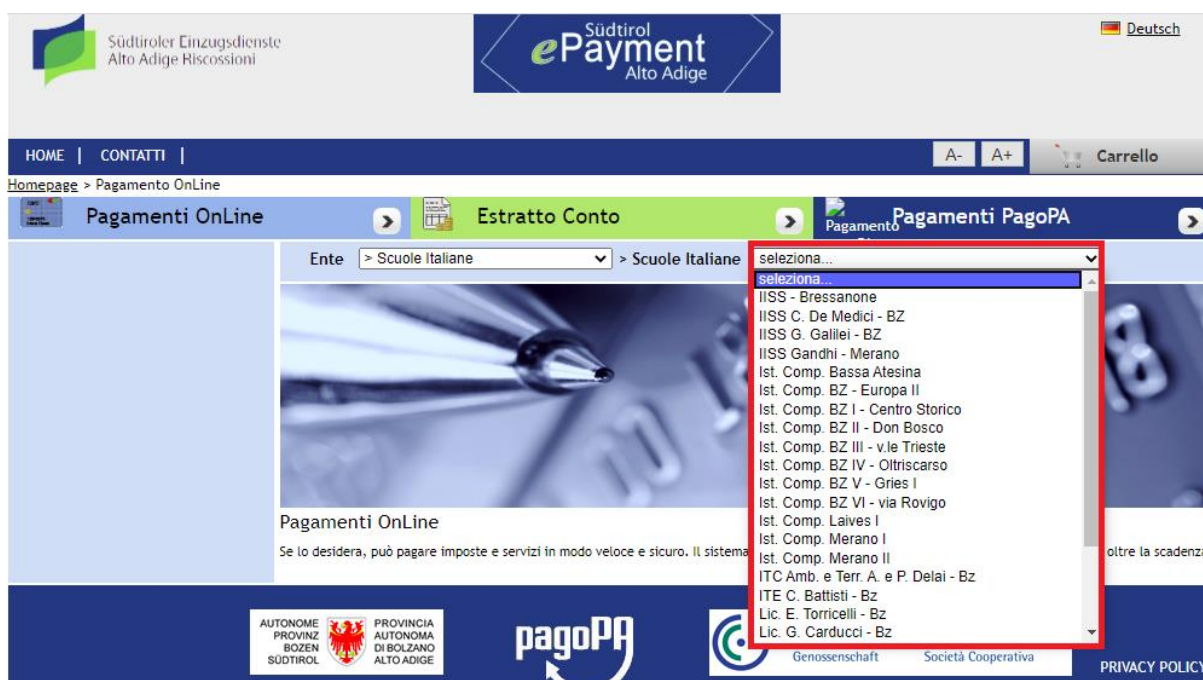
Südtiroler Einzugsdienste
Alto Adige Riscossioni

Südtirol
ePayment
Alto Adige

Deutsch

HOME | CONTATTI |

A- A+ Carrello

Homepage > Pagamento OnLine

Pagamenti OnLine

Estratto Conto

Pagamento Pagamenti PagoPA

Ente > Scuole Italiane > Scuole Italiane seleziona...

seleziona...
IISS - Bressanone
IISS C. De Medici - BZ
IISS G. Galilei - BZ
IISS Gandhi - Merano
Ist. Comp. Bassa Atesina
Ist. Comp. BZ - Europa II
Ist. Comp. BZ I - Centro Storico
Ist. Comp. BZ II - Don Bosco
Ist. Comp. BZ III - v.le Trieste
Ist. Comp. BZ IV - Oltriscarso
Ist. Comp. BZ V - Gries I
Ist. Comp. BZ VI - via Rovigo
Ist. Comp. Laives I
Ist. Comp. Merano I
Ist. Comp. Merano II
ITC Amb. e Terr. A. e P. Delai - Bz
ITE C. Battisti - Bz
Lic. E. Torricelli - Bz
Lic. G. Carducci - Bz

Pagamenti OnLine

Se lo desidera, può pagare imposte e servizi in modo veloce e sicuro. Il sistema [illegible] oltre la scadenza

AUTONOME PROVINZ BOZEN SÜDTIROL
PROVINCIA AUTONOMA DI BOLZANO ALTO ADIGE

pagoPA

Genossenschaft Società Cooperativa

PRIVACY POLICY